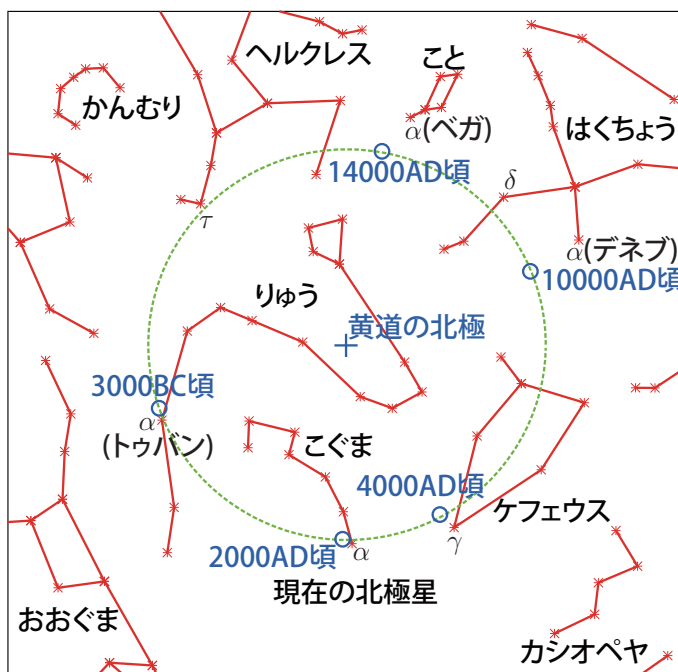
ヘルクレス

こと

かんむり

$\alpha$(ベガ)

はくちょう

14000AD頃

$\delta$

$\tau$

$\alpha$(デネブ)

10000AD頃

りゅう

黄道の北極

3000BC頃

$\alpha$

(トゥバン)

こぐま

4000AD頃

ケフェウス

$\gamma$

2000AD頃

$\alpha$

現在の北極星

おおぐま

カシオペヤ